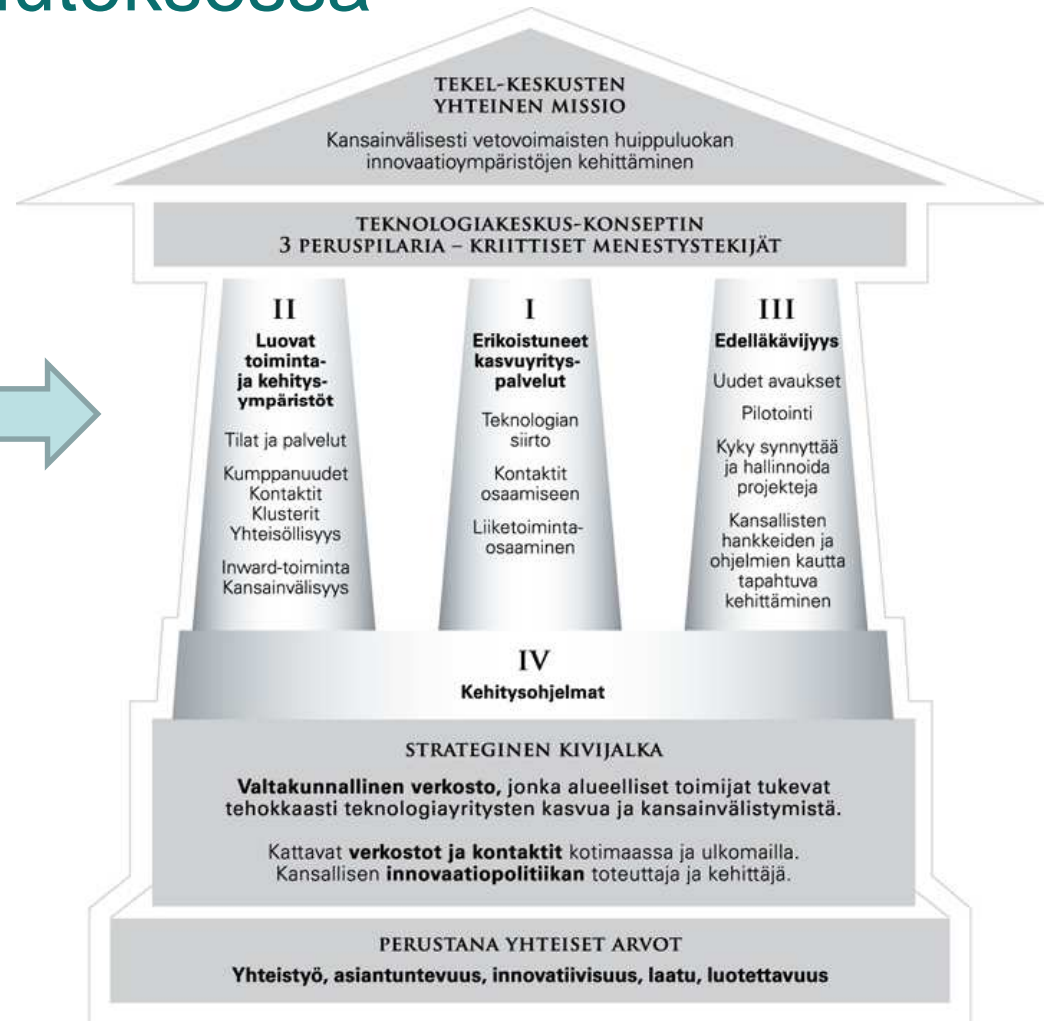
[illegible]atoksessa

TEKEL-KESKUSTEN YHTEINEN MISSIO

Kansainvälisesti vetovoimaisten huippuluokan innovaatioympäristöjen kehittäminen

TEKNOLOGIAKESKUS-KONSEPTIN 3 PERUSPILARIA – KRIITTISET MENESTYSTEKIJÄT

II
Luovat toiminta- ja kehitysympäristöt

Tilat ja palvelut

Kumppanuudet
Kontaktit
Klusterit
Yhteisöllisyys

Inward-toiminta
Kansainvälisyys

I
Erikoistuneet kasvuyrityspalvelut

Teknologian siirto

Kontaktit osaamiseen

Liiketoimintaosaaminen

III
Edelläkävijyys

Uudet avaukset

Pilotointi

Kyky synnyttää ja hallinnoida projekteja

Kansallisten hankkeiden ja ohjelmien kautta tapahtuva kehittäminen

IV
Kehitysohjelmat

STRATEGINEN KIVIJALKA

**Valtakunnallinen verkosto,** jonka alueelliset toimijat tukevat tehokkaasti teknologiayritysten kasvua ja kansainvälistymistä.

Kattavat **verkostot ja kontaktit** kotimaassa ja ulkomailla. Kansallisen **innovaatiopolitiikan** toteuttaja ja kehittäjä.

PERUSTANA YHTEISET ARVOT

Yhteistyö, asiantuntevuus, innovatiivisuus, laatu, luotettavuus